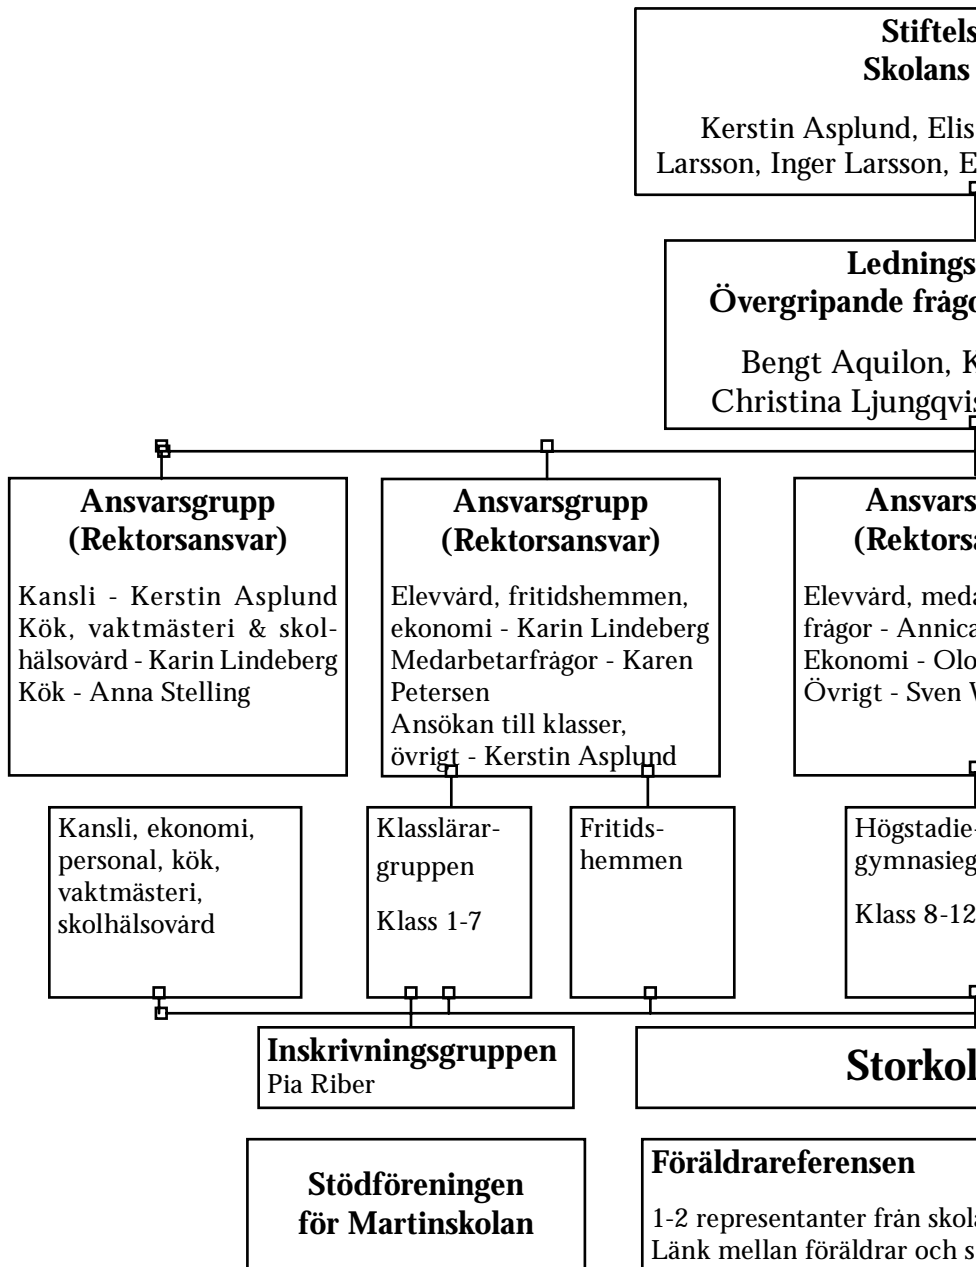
Stiftels
Skolans

Kerstin Asplund, Elis
Larsson, Inger Larsson, E

Lednings
Övergripande frågo

Bengt Aquilon, K
Christina Ljungqvis

Ansvarsgrupp
(Rektorsansvar)

Kansli - Kerstin Asplund
Kök, vaktmästeri & skolhälsovård - Karin Lindeberg
Kök - Anna Stelling

Ansvarsgrupp
(Rektorsansvar)

Elevvård, fritidshemmen, ekonomi - Karin Lindeberg
Medarbetarfrågor - Karen Petersen
Ansökan till klasser, övrigt - Kerstin Asplund

Ansvars
(Rektorsa

Elevvård, meda
frågor - Annica
Ekonomi - Olo
Övrigt - Sven V

Kansli, ekonomi, personal, kök, vaktmästeri, skolhälsovård

Klasslärargruppen

Klass 1-7

Fritidshemmen

Högstadie-
gymnasieg

Klass 8-12

Inskrivningsgruppen
Pia Riber

Storkol

Stödföreningen för Martinskolan

Föräldrareferensen

1-2 representanter från skola
Länk mellan föräldrar och s